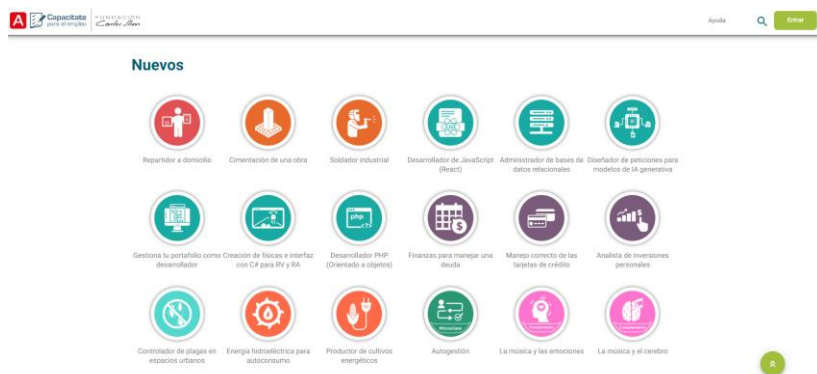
Capacítate para el empleo FUNDACIÓN Carlos Slim

Ayuda

Entrar

Nuevos

Repartidor a domicilio

Cimentación de una obra

Soldador industrial

Desarrollador de JavaScript (React)

Administrador de bases de datos relacionales

Diseñador de peticiones para modelos de IA generativa

Gestiona tu portafolio como desarrollador

Creación de físicas e interfaz con C# para RV y RA

php

Desarrollador PHP (Orientado a objetos)

Finanzas para manejar una deuda

Manejo correcto de las tarjetas de crédito

Analista de inversiones personales

Controlador de plagas en espacios urbanos

Energía hidroeléctrica para autoconsumo

Productor de cultivos energéticos

Autogestión

La música y las emociones

La música y el cerebro